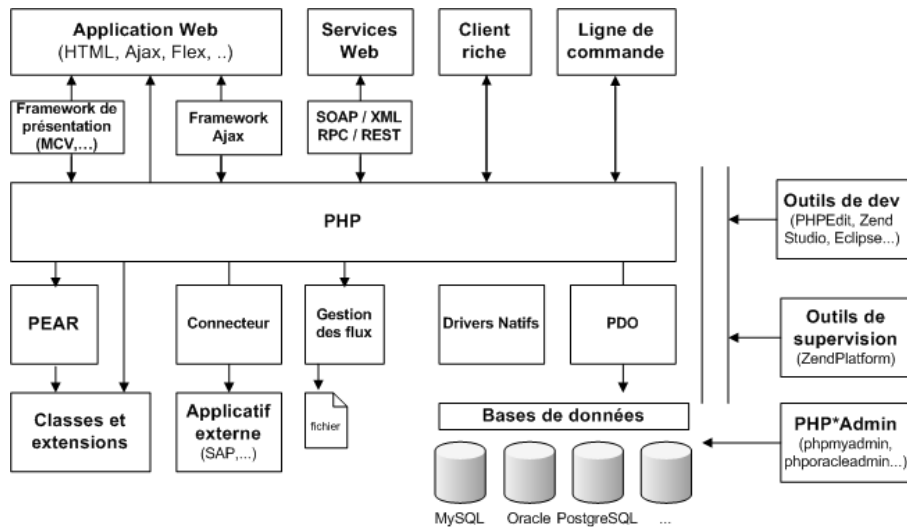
Application Web
(HTML, Ajax, Flex, ..)

Services Web

Client riche

Ligne de commande

Framework de présentation (MCV,...)

Framework Ajax

SOAP / XML RPC / REST

PHP

Outils de dev
(PHPEdit, Zend Studio, Eclipse...)

PEAR

Connecteur

Gestion des flux

Drivers Natifs

PDO

Outils de supervision
(ZendPlatform)

Classes et extensions

Applicatif externe
(SAP,...)

fichier

Bases de données

PHP*Admin
(phpmyadmin, phporacleadmin...)

MySQL Oracle PostgreSQL ...